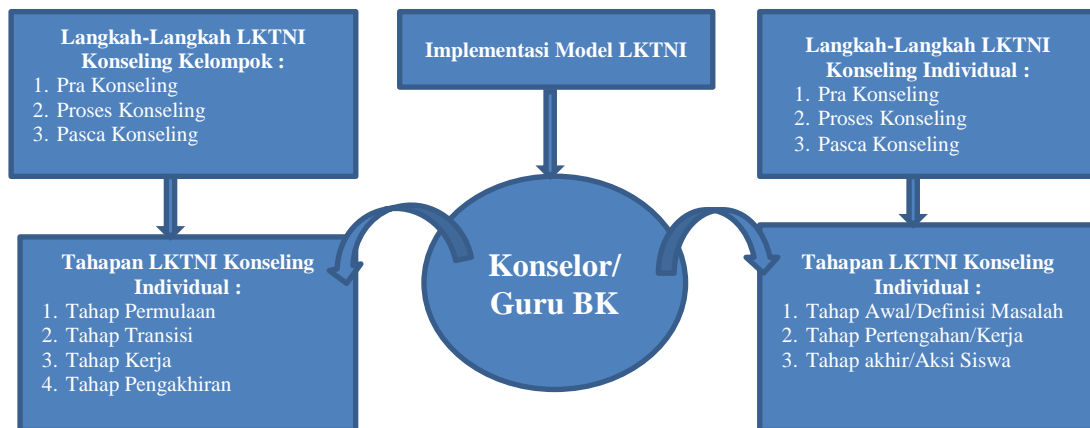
Langkah-Langkah LKTNI Konseling Kelompok :
1. Pra Konseling
2. Proses Konseling
3. Pasca Konseling

Implementasi Model LKTNI

Langkah-Langkah LKTNI Konseling Individual :
1. Pra Konseling
2. Proses Konseling
3. Pasca Konseling

Tahapan LKTNI Konseling Individual :
1. Tahap Permulaan
2. Tahap Transisi
3. Tahap Kerja
4. Tahap Pengakhiran

Konselor/ Guru BK

Tahapan LKTNI Konseling Individual :
1. Tahap Awal/Definisi Masalah
2. Tahap Pertengahan/Kerja
3. Tahap akhir/Aksi Siswa